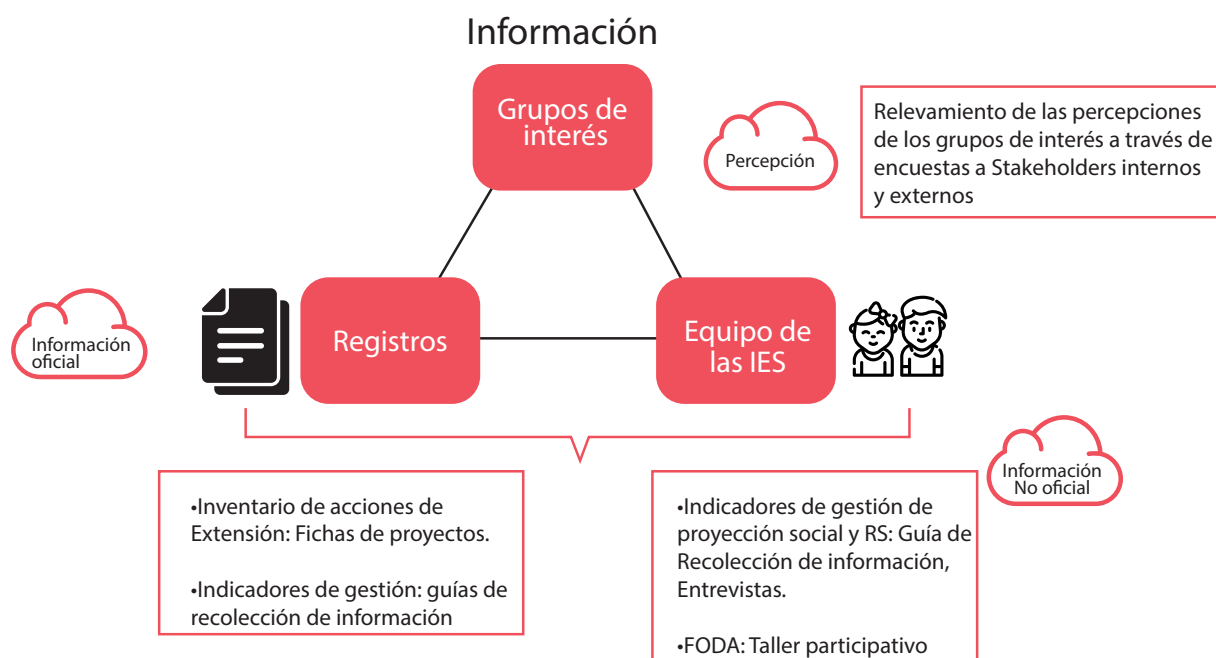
Información

Grupos de interés

Percepción

Relevamiento de las percepciones de los grupos de interés a través de encuestas a Stakeholders internos y externos

Información oficial

Registros

Equipo de las IES

Información No oficial

•Inventario de acciones de Extensión: Fichas de proyectos.

•Indicadores de gestión: guías de recolección de información

•Indicadores de gestión de proyección social y RS: Guía de Recolección de información, Entrevistas.

•FODA: Taller participativo